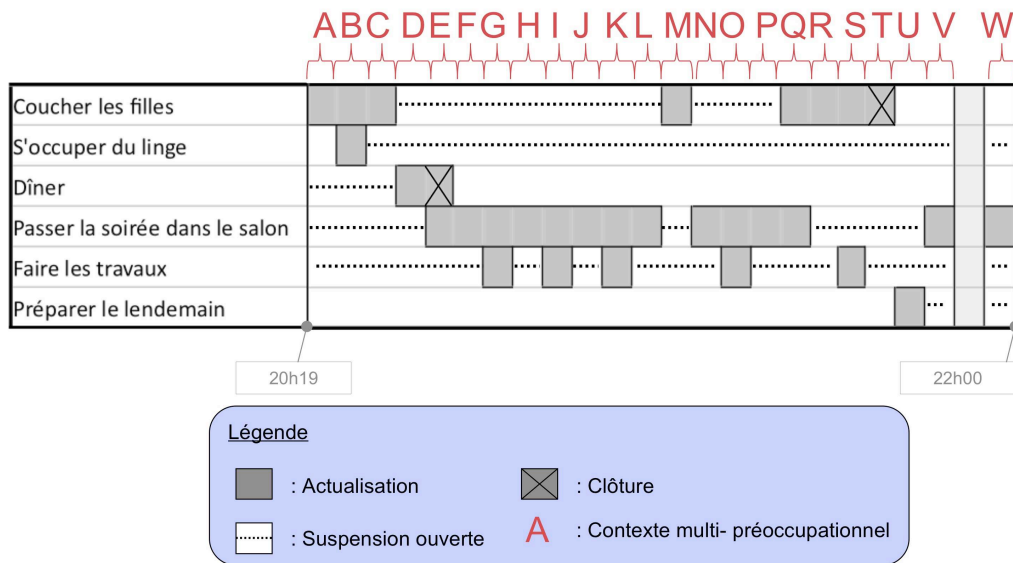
A B C D E F G H I J K L M N O P Q R S T U V W

Coucher les filles

S'occuper du linge

Dîner

Passer la soirée dans le salon

Faire les travaux

Préparer le lendemain

20h19

22h00

Légende

: Actualisation

: Clôture

: Suspension ouverte

A : Contexte multi- préoccupationnel